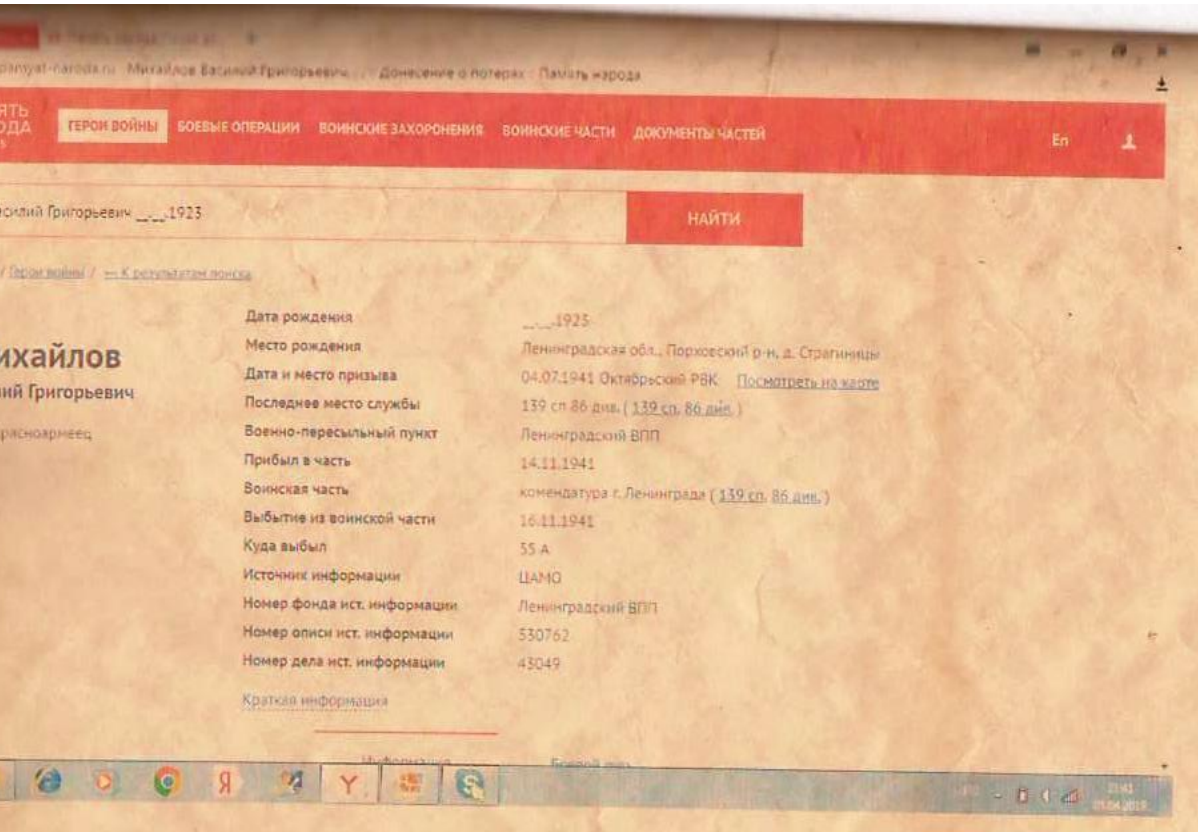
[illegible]

pamyat-naroda.ru Михайлов Василий Григорьевич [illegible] Донесение о потерях : Память народа

ЯТЬ ОДА

ГЕРОИ ВОЙНЫ БОЕВЫЕ ОПЕРАЦИИ ВОИНСКИЕ ЗАХОРОНЕНИЯ ВОИНСКИЕ ЧАСТИ ДОКУМЕНТЫ ЧАСТЕЙ

En

силий Григорьевич __.__.1923

НАЙТИ

/ Герои войны / ← К результатам поиска

ихайлов
ий Григорьевич

расноармеец

| | |
|---|---|
| Дата рождения | __.__.1925 |
| Место рождения | Ленинградская обл., Порховский р-н, д. Страгиницы |
| Дата и место призыва | 04.07.1941 Октябрьский РВК Посмотреть на карте |
| Последнее место службы | 139 сп 86 див. ( 139 сп, 86 див. ) |
| Военно-пересыльный пункт | Ленинградский ВПП |
| Прибыл в часть | 14.11.1941 |
| Воинская часть | комендатура г. Ленинграда ( 139 сп, 86 див. ) |
| Выбытие из воинской части | 16.11.1941 |
| Куда выбыл | 55 А |
| Источник информации | ЦАМО |
| Номер фонда ист. информации | Ленинградский ВПП |
| Номер описи ист. информации | 530762 |
| Номер дела ист. информации | 43049 |

Краткая информация

Информация Боевой путь

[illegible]